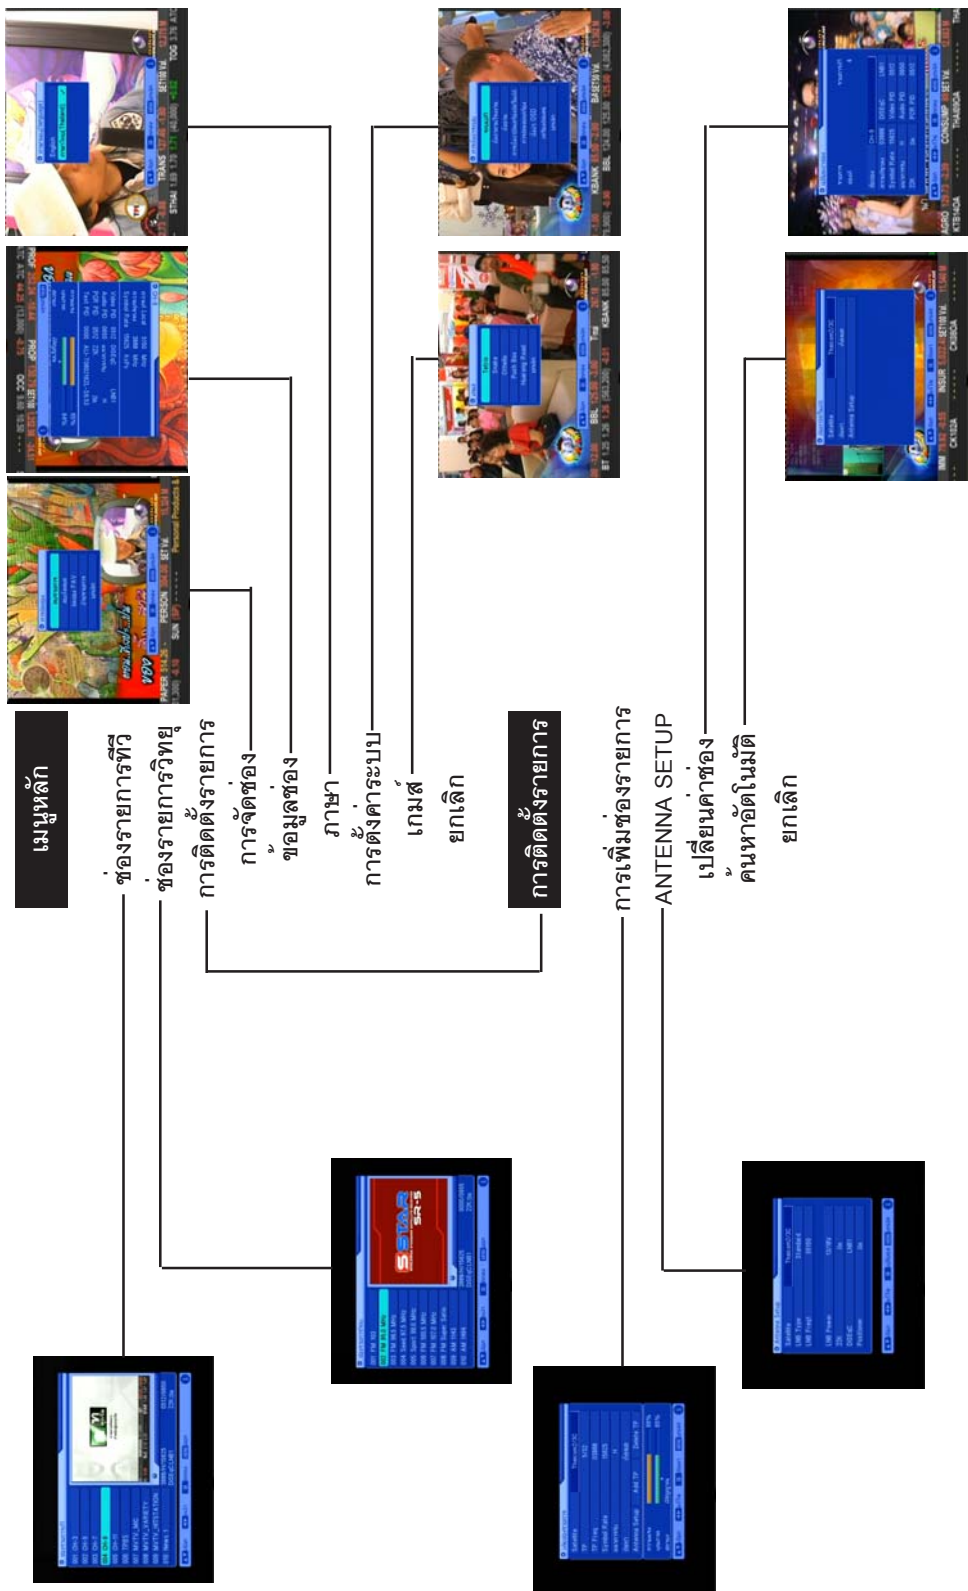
เมนูหลัก

ช่องรายการทีวี
ช่องรายการวิทยุ
การติดตั้งรายการ
การจัดช่อง
ข้อมูลช่อง
ภาษา
การตั้งค่าระบบ
เกมส์
ยกเลิก

การติดตั้งรายการ

การเพิ่มช่องรายการ
ANTENNA SETUP
เปลี่ยนค่าช่อง
ค้นหาอัตโนมัติ
ยกเลิก